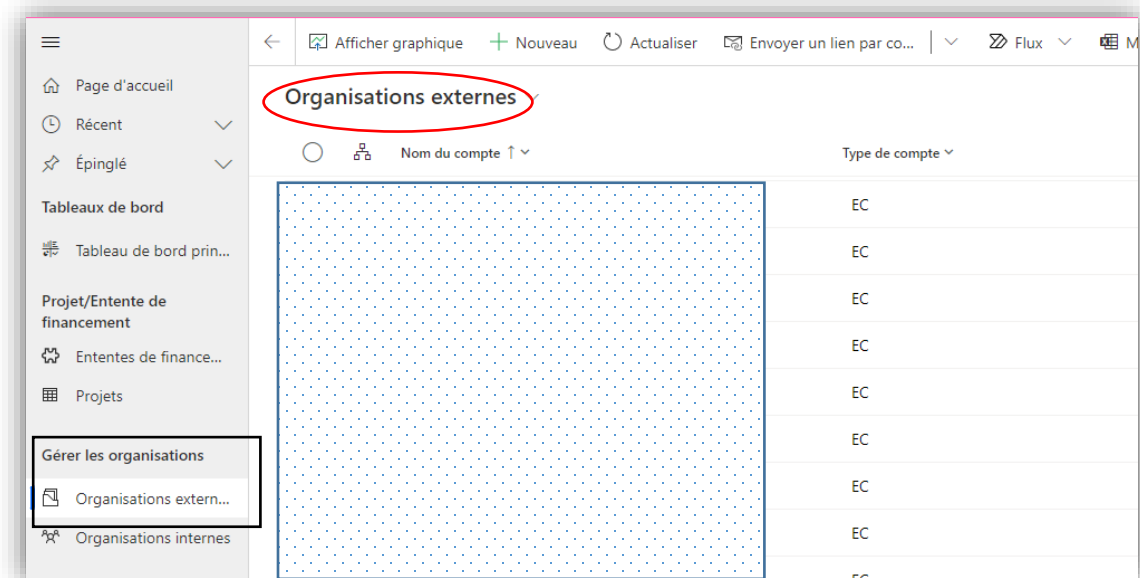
Page d'accueil
Récent
Épinglé
Tableaux de bord
Tableau de bord prin...
Projet/Entente de financement
Ententes de finance...
Projets
Gérer les organisations
Organisations extern...
Organisations internes

Afficher graphique
Nouveau
Actualiser
Envoyer un lien par co...
Flux
M

Organisations externes

Nom du compte
Type de compte

EC
EC
EC
EC
EC
EC
EC
EC